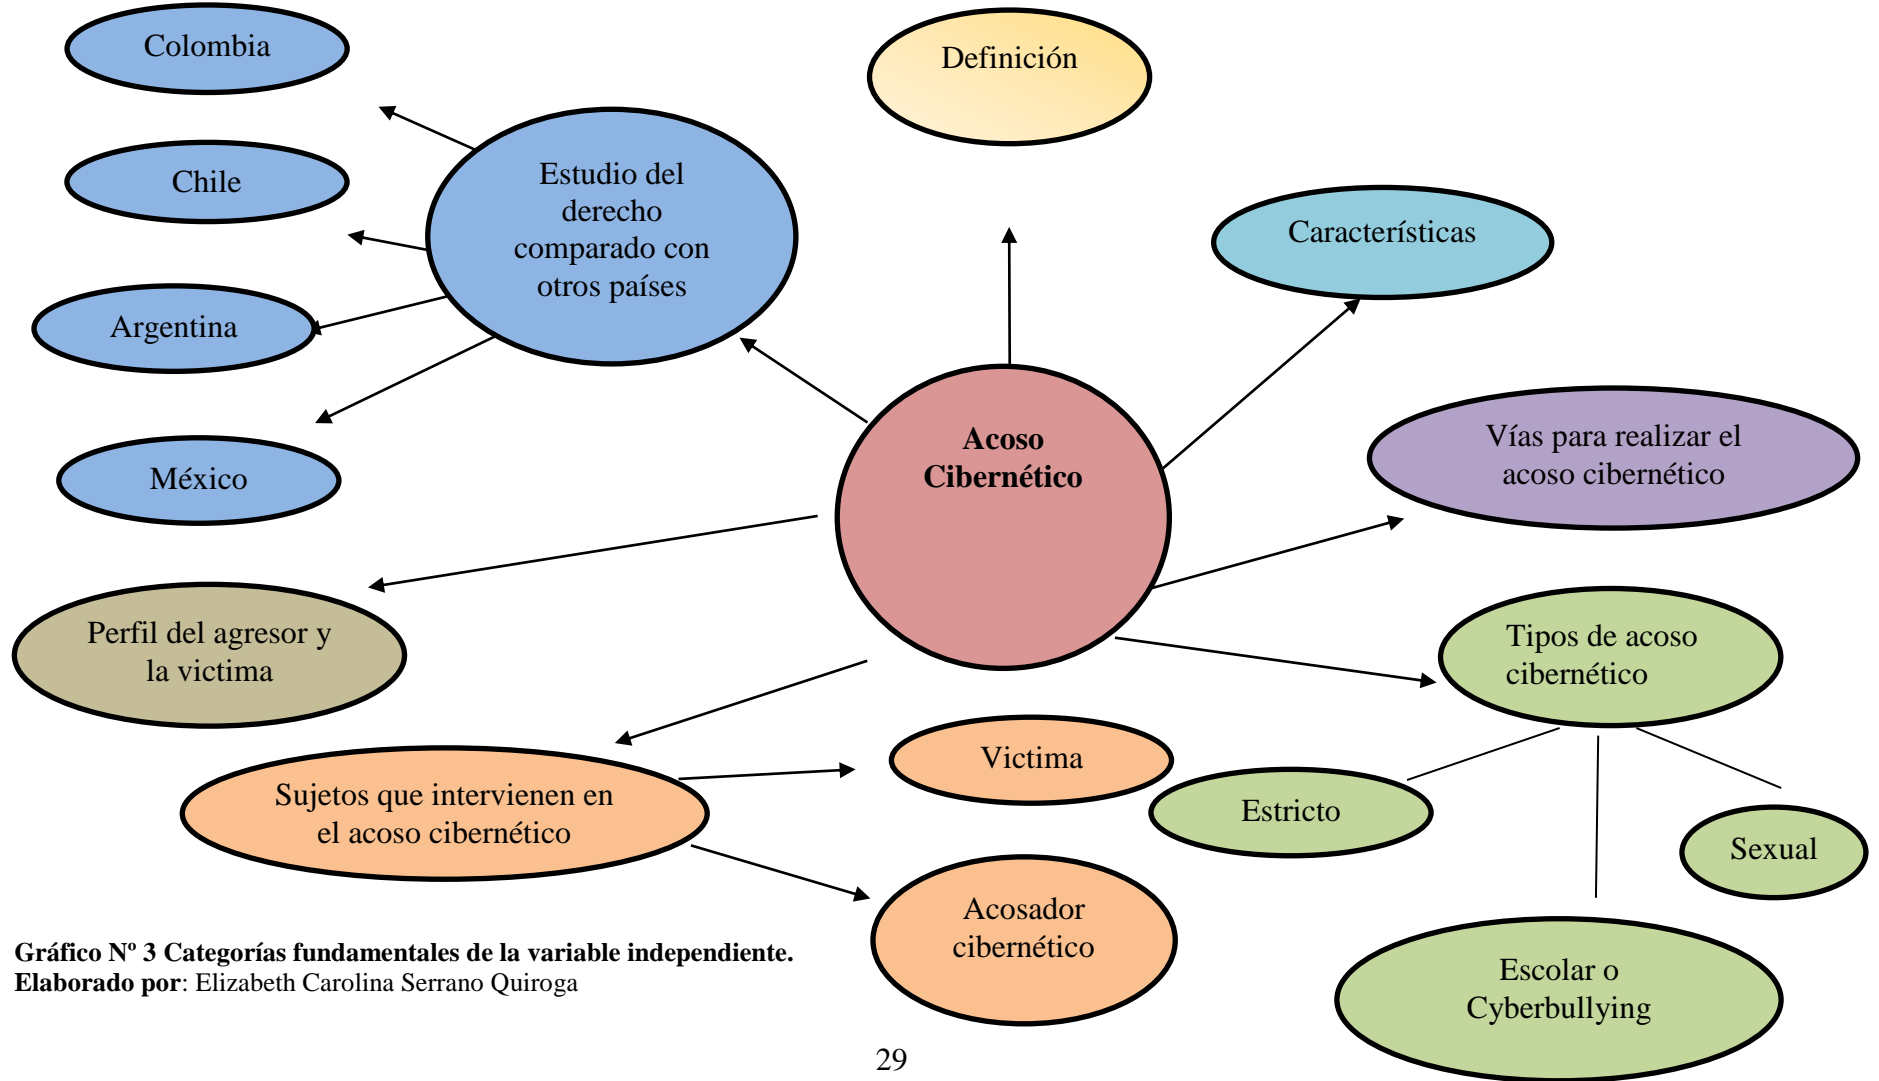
Colombia

Definición

Chile

Estudio del derecho comparado con otros países

Características

Argentina

Acoso Cibernético

Vías para realizar el acoso cibernético

México

Perfil del agresor y la victima

Tipos de acoso cibernético

Victima

Sujetos que intervienen en el acoso cibernético

Estricto

Sexual

Acosador cibernético

Escolar o Cyberbullying

**Gráfico Nº 3 Categorías fundamentales de la variable independiente.**
**Elaborado por**: Elizabeth Carolina Serrano Quiroga

29